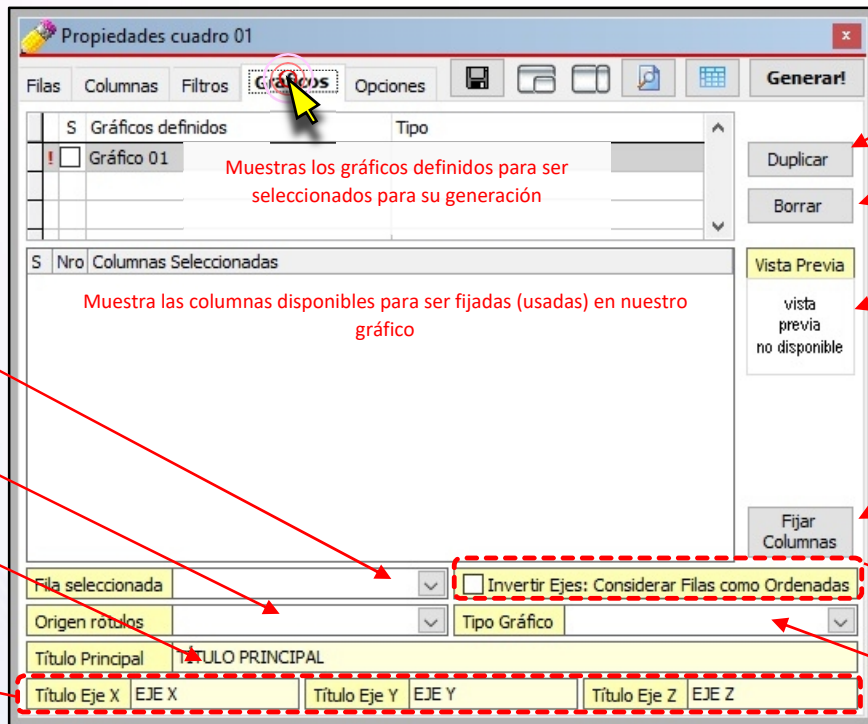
Propiedades cuadro 01

Filas | Columnas | Filtros | Gráficos | Opciones | Generar!

S | Gráficos definidos | Tipo

! Gráfico 01

Muestras los gráficos definidos para ser seleccionados para su generación

Duplicar

Borrar

S | Nro | Columnas Seleccionadas

Muestra las columnas disponibles para ser fijadas (usadas) en nuestro gráfico

Vista Previa

vista previa no disponible

Fijar Columnas

Fila seleccionada

Invertir Ejes: Considerar Filas como Ordenadas

Origen rótulos

Tipo Gráfico

Título Principal | TITULO PRINCIPAL

Título Eje X | EJE X | Título Eje Y | EJE Y | Título Eje Z | EJE Z